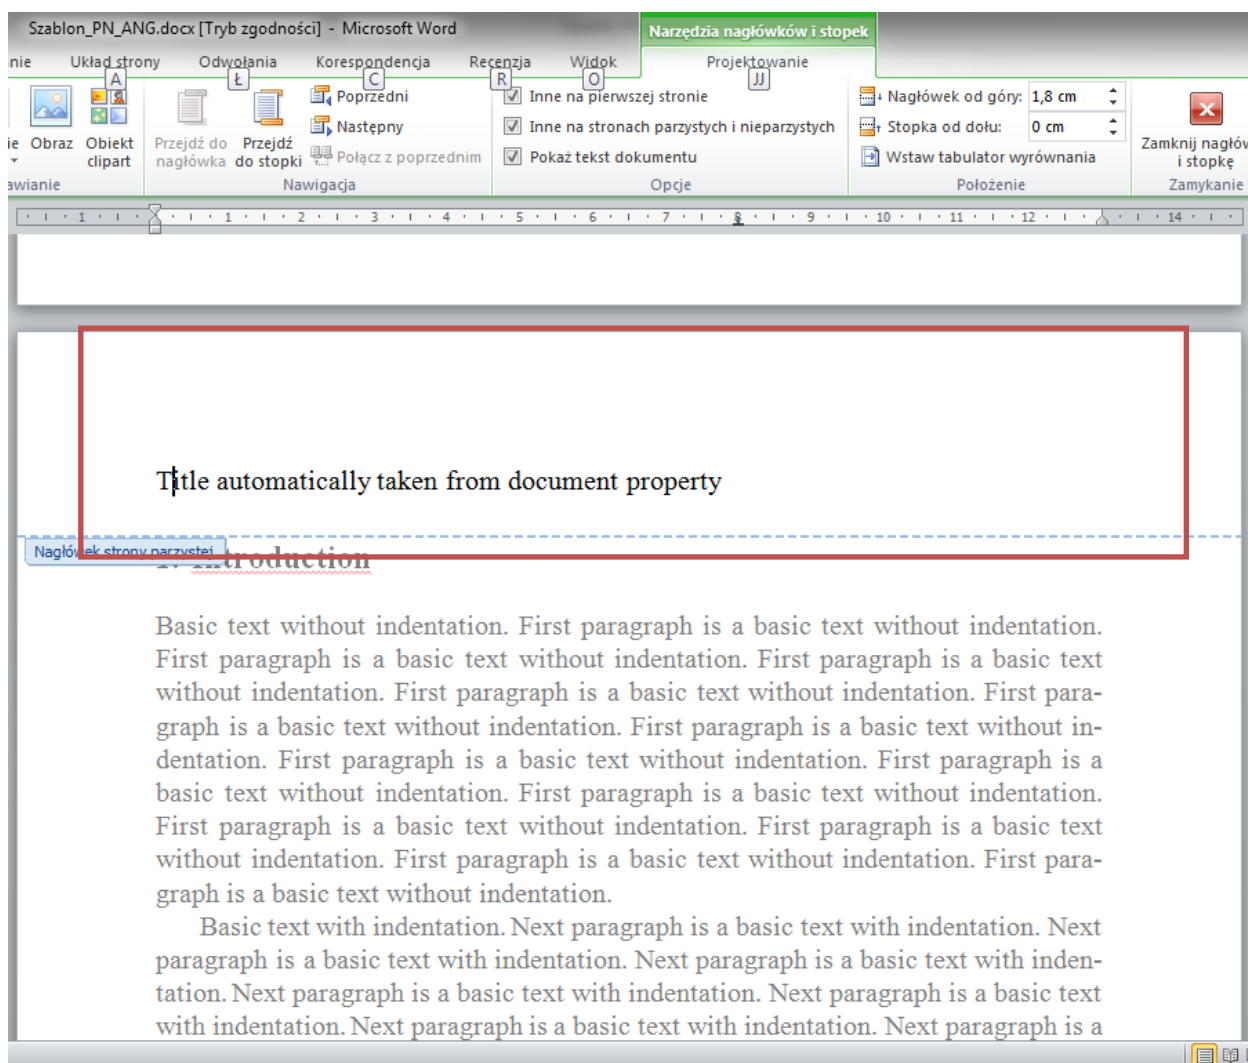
Szablon_PN_ANG.docx [Tryb zgodności] - Microsoft Word

Narzędzia nagłówków i stopek

nie Układ strony Odwołania Korespondencja Recenzja Widok Projektowanie

A Ł C R O JJ

ie Obraz Obiekt clipart Przejdź do nagłówka Przejdź do stopki Poprzedni Następny Połącz z poprzednim Inne na pierwszej stronie Inne na stronach parzystych i nieparzystych Pokaż tekst dokumentu Nagłówek od góry: 1,8 cm Stopka od dołu: 0 cm Wstaw tabulator wyrównania Zamknij nagłów i stopkę

awianie Nawigacja Opcje Położenie Zamykanie

1 · 1 · 2 · 3 · 4 · 5 · 6 · 7 · 8 · 9 · 10 · 11 · 12 · 14

Title automatically taken from document property

Nagłówek strony parzystej

1. Introduction

Basic text without indentation. First paragraph is a basic text without indentation. First paragraph is a basic text without indentation. First paragraph is a basic text without indentation. First paragraph is a basic text without indentation. First paragraph is a basic text without indentation. First paragraph is a basic text without indentation. First paragraph is a basic text without indentation. First paragraph is a basic text without indentation. First paragraph is a basic text without indentation. First paragraph is a basic text without indentation. First paragraph is a basic text without indentation.

Basic text with indentation. Next paragraph is a basic text with indentation. Next paragraph is a basic text with indentation. Next paragraph is a basic text with indentation. Next paragraph is a basic text with indentation. Next paragraph is a basic text with indentation. Next paragraph is a basic text with indentation. Next paragraph is a